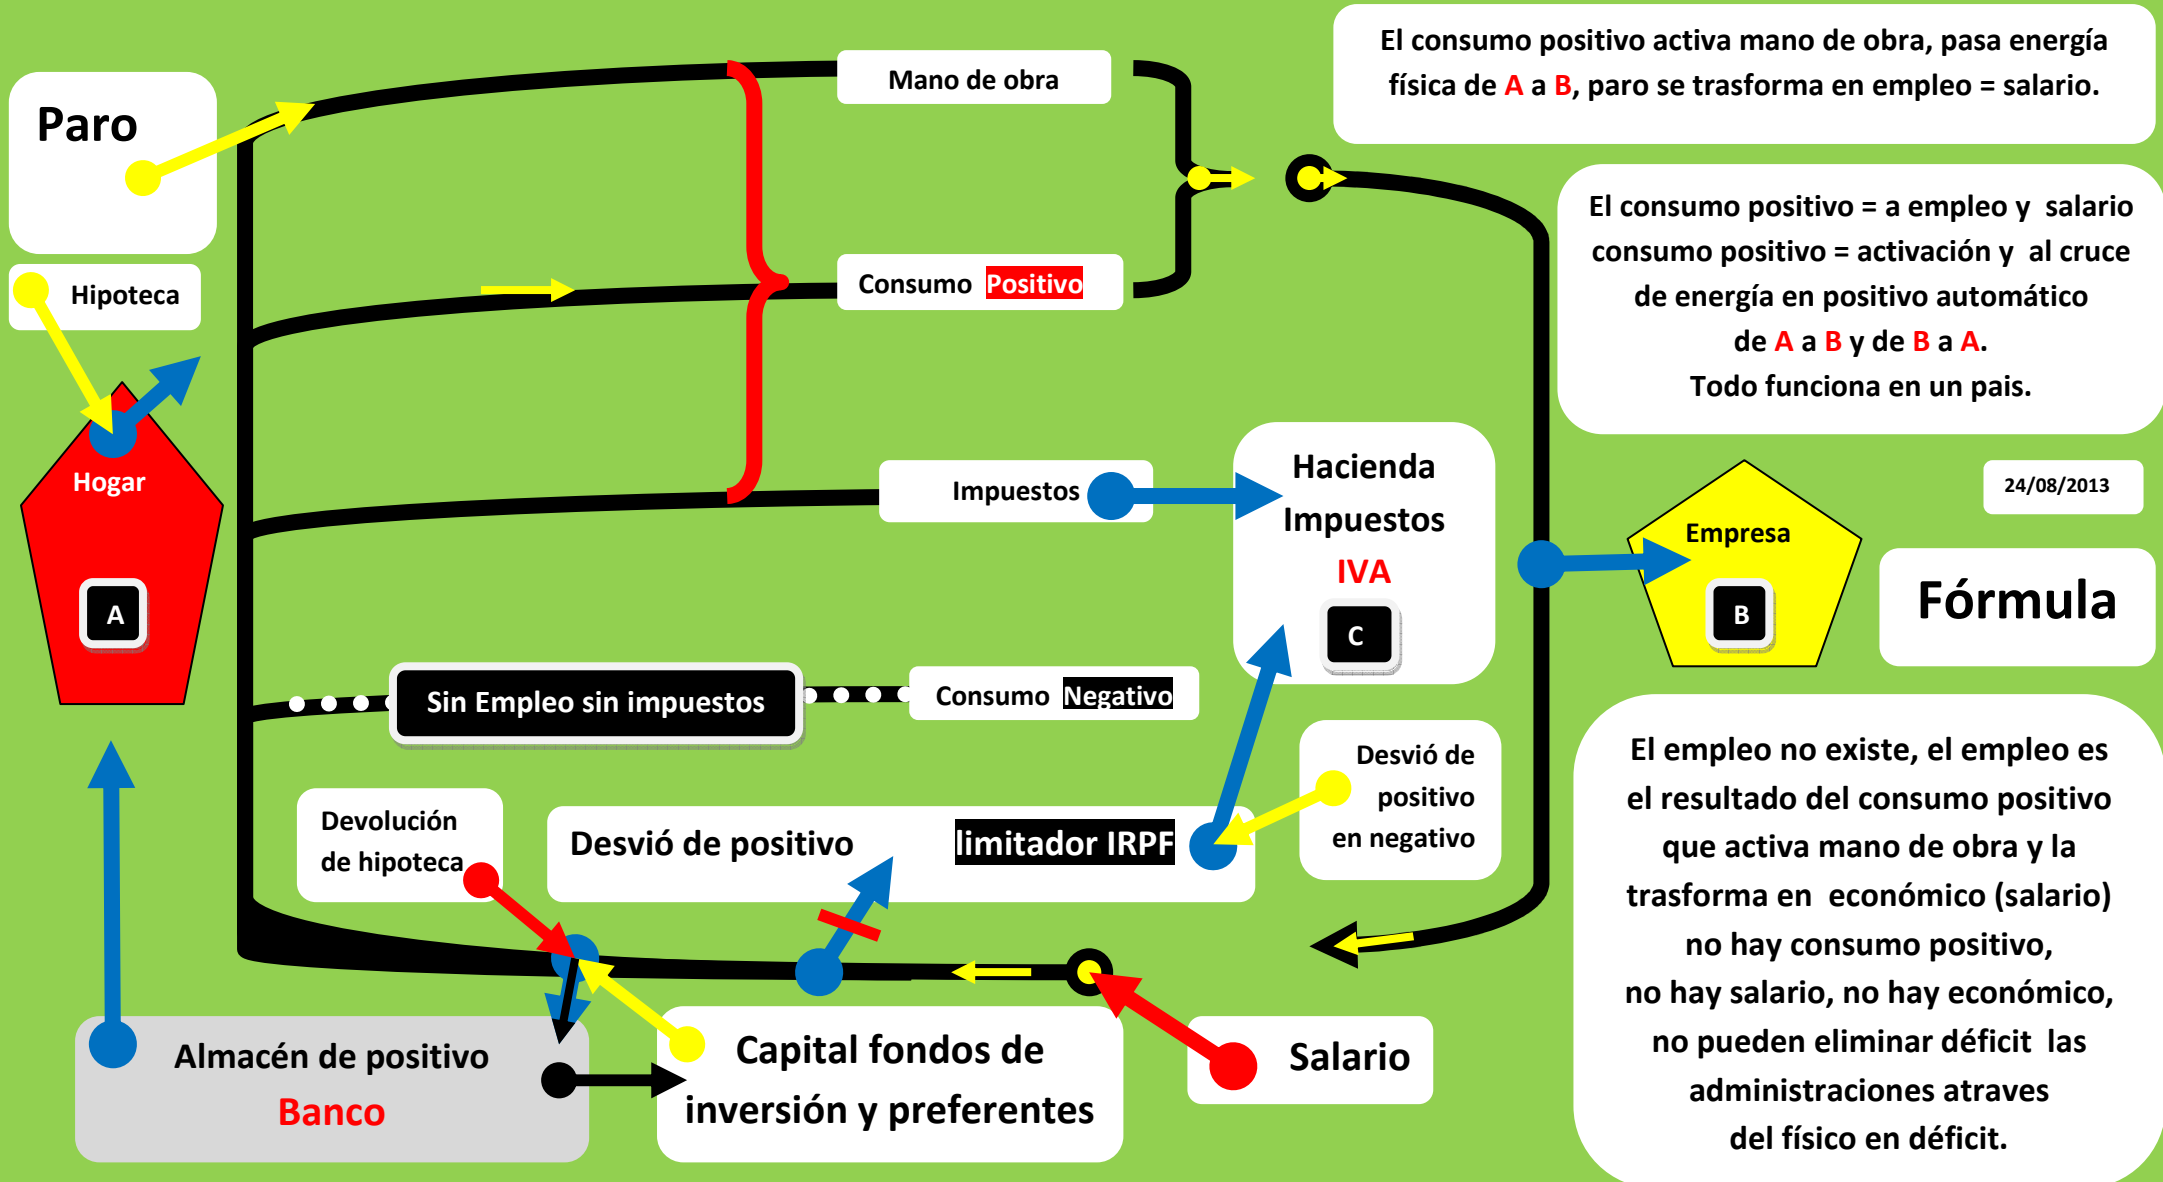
Paro

Hipoteca

Hogar

A

Mano de obra

Consumo Positivo

Impuestos

El consumo positivo activa mano de obra, pasa energía física de A a B, paro se trasforma en empleo = salario.

El consumo positivo = a empleo y salario consumo positivo = activación y al cruce de energía en positivo automático de A a B y de B a A. Todo funciona en un pais.

Hacienda Impuestos IVA

C

24/08/2013

Empresa

B

Fórmula

Sin Empleo sin impuestos

Consumo Negativo

Desvió de positivo en negativo

Devolución de hipoteca

Desvió de positivo

limitador IRPF

El empleo no existe, el empleo es el resultado del consumo positivo que activa mano de obra y la trasforma en económico (salario) no hay consumo positivo, no hay salario, no hay económico, no pueden eliminar déficit las administraciones atraves del físico en déficit.

Almacén de positivo Banco

Capital fondos de inversión y preferentes

Salario